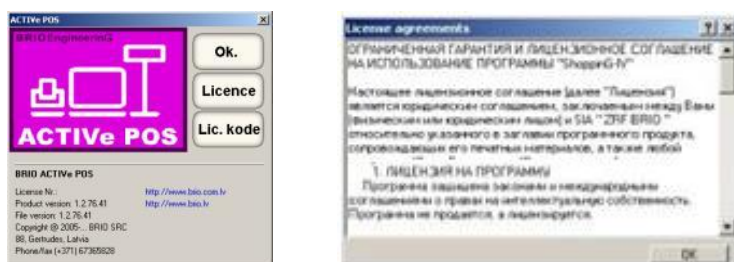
ACTIVe POS

BRIO EngineerinG

ACTIVe POS

Ok.

Licence

Lic. kode

BRIO ACTIVe POS

License Nr.:
Product version: 1.2.76.41
File version: 1.2.76.41
Copyright @ 2005-... BRIO SRC
88, Gertrudes, Latvia
Phone/fax [+371] 67365928

http://www.brio.com.lv
http://www.brio.lv

License agreements

?

ОГРАНИЧЕННАЯ ГАРАНТИЯ И ЛИЦЕНЗИОННОЕ СОГЛАШЕНИЕ НА ИСПОЛЬЗОВАНИЕ ПРОГРАММЫ "ShoppinG-IV"

Настоящее лицензионное соглашение (далее "Лицензия") является юридическим соглашением, заключаемым между Вами (физическим или юридическим лицом) и SIA "ZRF BRIO" относительно указанного в заглавии программного продукта, сопровождающих его печатных материалов, а также любой

1. ЛИЦЕНЗИЯ НА ПРОГРАММУ

Программа защищена законами и международными соглашениями о правах на интеллектуальную собственность. Программа не продается, а лицензируется.

OK